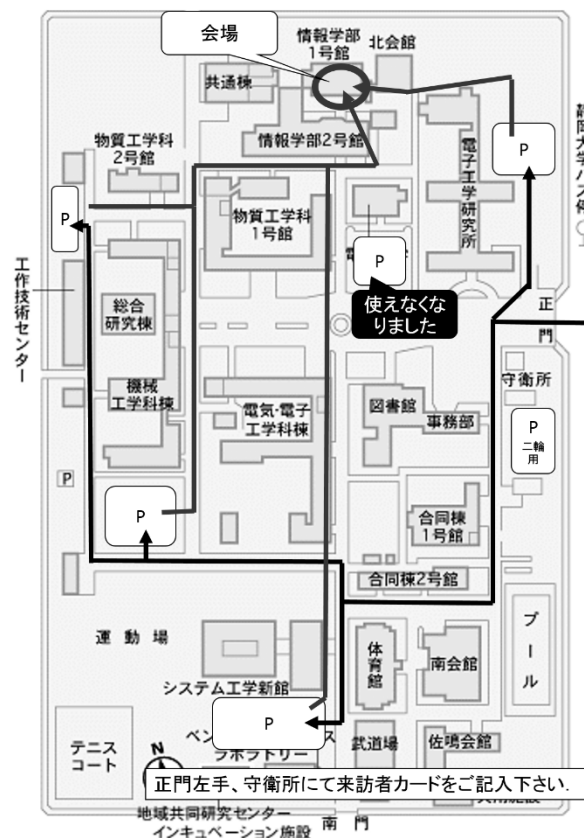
会場
情報学部
1号館
北会館
共通棟
情報学部2号館
物質工学科
2号館
P
P
電子工学研究所
静岡大学バス停
物質工学科
1号館
P
使えなくなりました
工作技術センター
総合
研究棟
正門
機械
工学科棟
守衛所
P
二輪用
電気·電子
工学科棟
図書館
事務部
P
P
合同棟
1号館
合同棟2号館
運動場
プール
体育館
南会館
システム工学新館
P
N
ベン
ス
フボラトリー
テニス
コート
武道場
佐鳴会館
正門左手、守衛所にて来訪者カードをご記入下さい.
地域共同研究センター
インキュベーション施設
南門